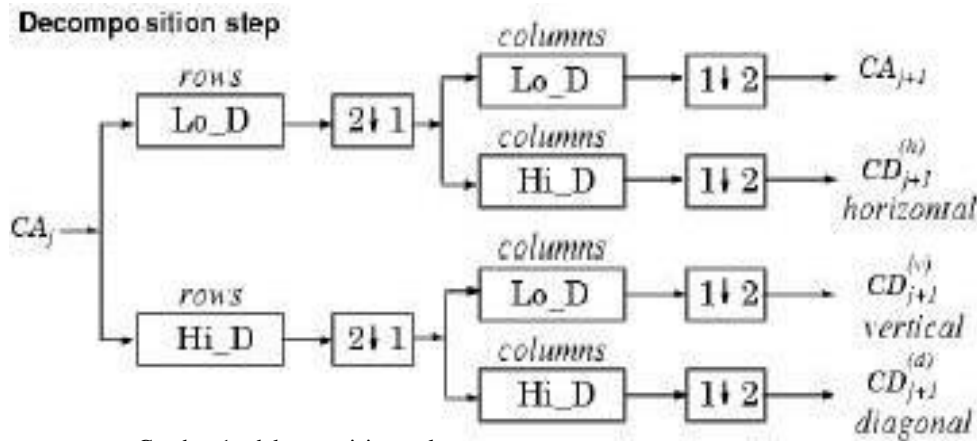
Decompo sition step

rows

Lo_D

$2\downarrow 1$

columns

Lo_D

$1\downarrow 2$

$CA_{j+1}$

columns

Hi_D

$1\downarrow 2$

$CD_{j+1}^{(h)}$ horizontal

$CA_j$

columns

Lo_D

$1\downarrow 2$

$CD_{j+1}^{(v)}$ vertical

rows

Hi_D

$2\downarrow 1$

columns

Hi_D

$1\downarrow 2$

$CD_{j+1}^{(d)}$ diagonal

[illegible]